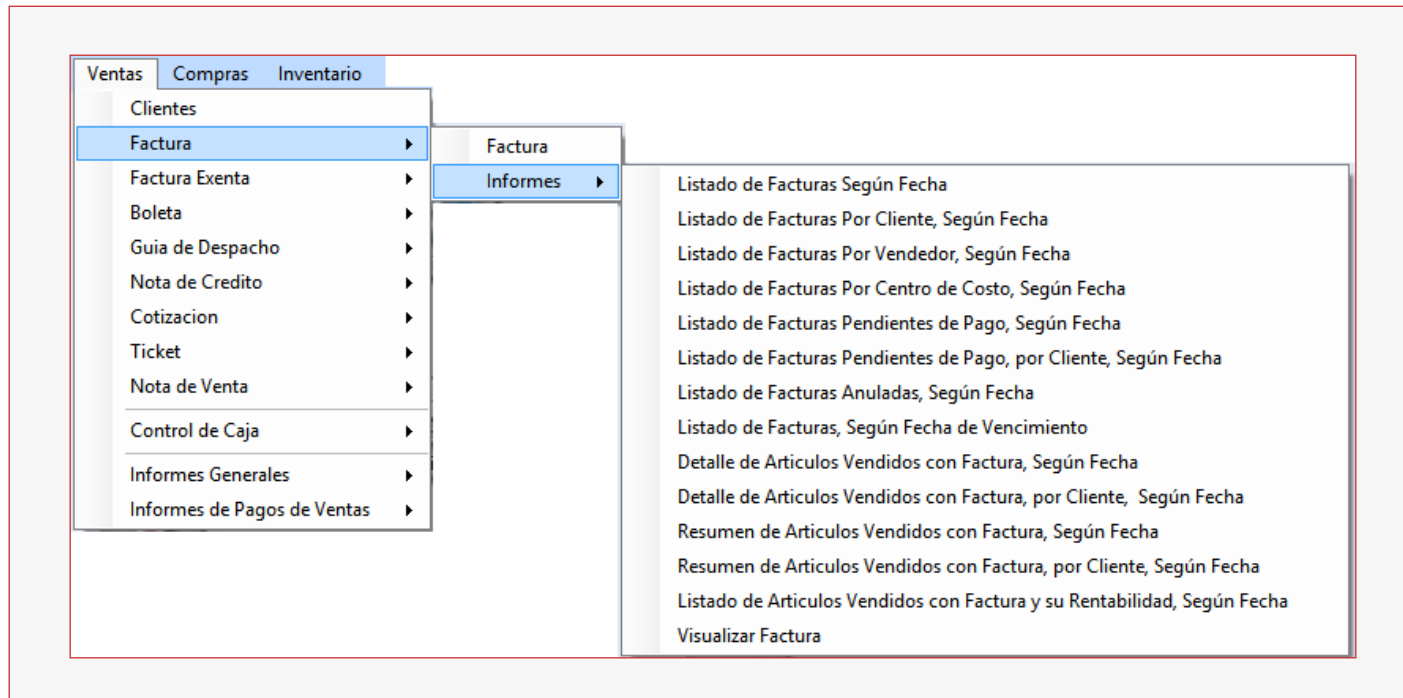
Ventas Compras Inventario

Clientes
Factura
Factura Exenta
Boleta
Guia de Despacho
Nota de Credito
Cotizacion
Ticket
Nota de Venta
Control de Caja
Informes Generales
Informes de Pagos de Ventas

Factura
Informes

Listado de Facturas Según Fecha
Listado de Facturas Por Cliente, Según Fecha
Listado de Facturas Por Vendedor, Según Fecha
Listado de Facturas Por Centro de Costo, Según Fecha
Listado de Facturas Pendientes de Pago, Según Fecha
Listado de Facturas Pendientes de Pago, por Cliente, Según Fecha
Listado de Facturas Anuladas, Según Fecha
Listado de Facturas, Según Fecha de Vencimiento
Detalle de Articulos Vendidos con Factura, Según Fecha
Detalle de Articulos Vendidos con Factura, por Cliente, Según Fecha
Resumen de Articulos Vendidos con Factura, Según Fecha
Resumen de Articulos Vendidos con Factura, por Cliente, Según Fecha
Listado de Articulos Vendidos con Factura y su Rentabilidad, Según Fecha
Visualizar Factura